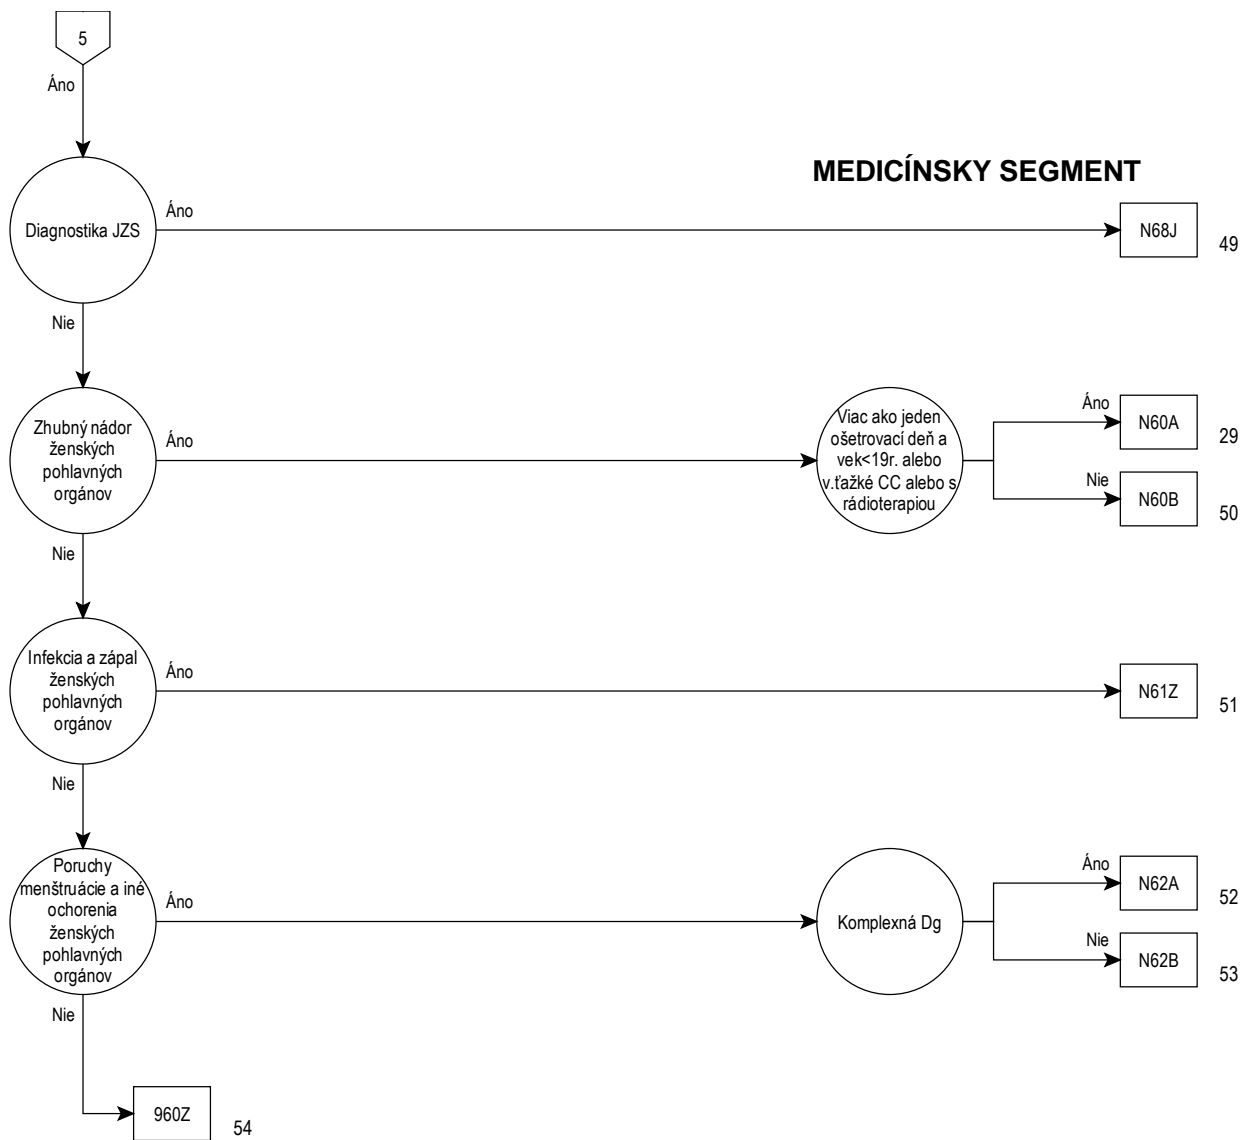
5

Áno

MEDICÍNSKY SEGMENT

Diagnostika JZS

Áno

N68J

49

Nie

Zhubný nádor ženských pohlavných orgánov

Áno

Viac ako jeden ošetrovací deň a vek<19r. alebo v.ťažké CC alebo s rádioterapiou

Áno

N60A

29

Nie

N60B

50

Nie

Infekcia a zápal ženských pohlavných orgánov

Áno

N61Z

51

Nie

Poruchy menštruácie a iné ochorenia ženských pohlavných orgánov

Áno

Komplexná Dg

Áno

N62A

52

Nie

N62B

53

Nie

960Z

54